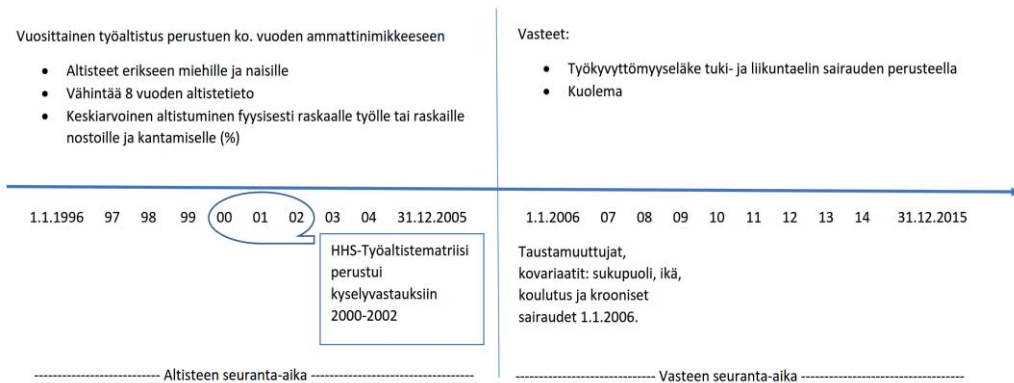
Vuosittainen työaltistus perustuen ko. vuoden ammattinimikkeeseen

- Altisteet erikseen miehille ja naisille
- Vähintää 8 vuoden altistetieto
- Keskiarvoinen altistuminen fyysisesti raskaalle työlle tai raskaille nostoille ja kantamiselle (%)

Vasteet:

- Työkyvyttömyyseläke tuki- ja liikuntaelin sairauden perusteella
- Kuolema

1.1.1996 97 98 99 00 01 02 03 04 31.12.2005

HHS-Työaltistematriisi perustui kyselyvastauksiin 2000-2002

1.1.2006 07 08 09 10 11 12 13 14 31.12.2015

Taustamuuttujat, kovariaatit: sukupuoli, ikä, koulutus ja krooniset sairaudet 1.1.2006.

------------------------- Altisteen seuranta-aika ----------------------------------

---------------------------- Vasteen seuranta-aika ----------------------------------